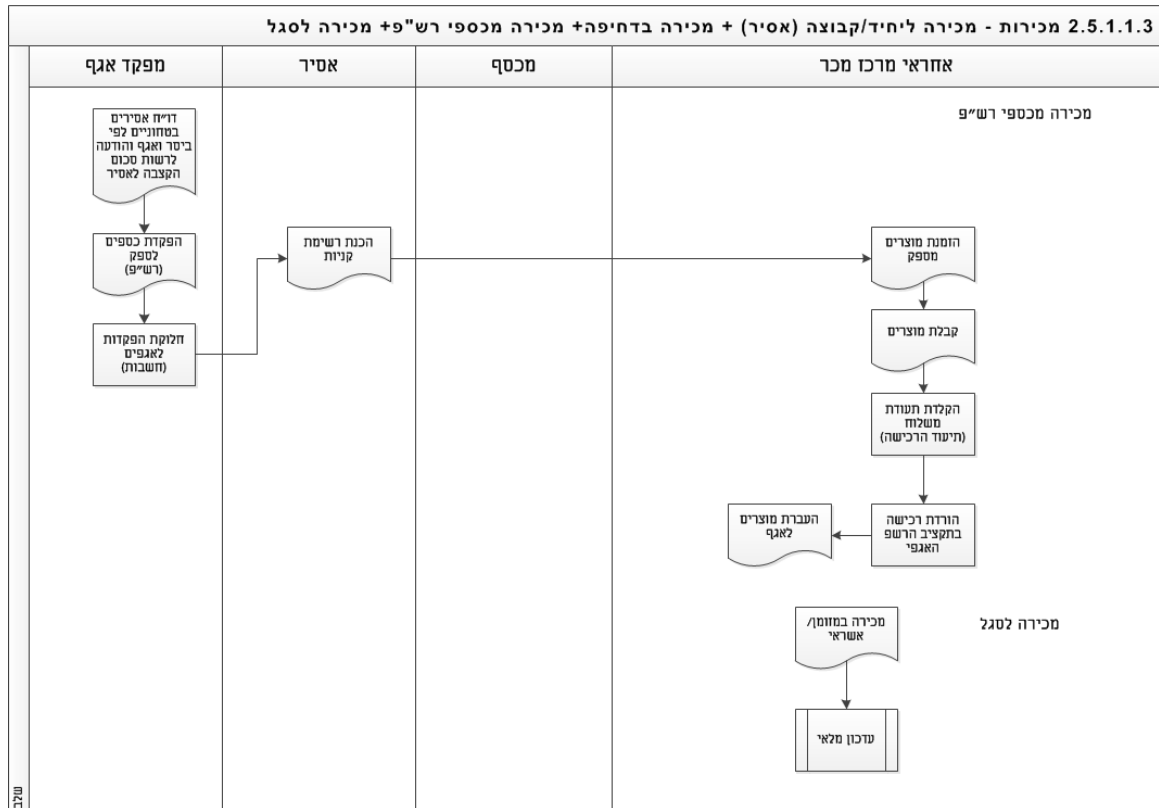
2.5.1.1.3 מכירות - מכירה ליחיד/קבוצה (אסיר) + מכירה בדחיפה+ מכירה מכספי רש"פ+ מכירה לסגל

| מפקד אגף | אסיר | מכסף | אחראי מרכז מכר |
|---|---|---|---|

מכירה מכספי רש״פ

דו״ח אסירים בטחוניים לפי ביטר ואגף והודעה לרשות סכום הקצבה לאסיר

הפקדת כספים לספק (רש״פ)

חלוקת הפקדות לאגפים (חשבות)

הכנת רשימת קניות

הזמנת מוצרים מספק

קבלת מוצרים

הקלדת תעודת משלוח (תיעוד הרכישה)

הורדת רכישה בתקציב הרשפ האגפי

העברת מוצרים לאגף

מכירה לסגל

מכירה במזומן/ אשראי

עדכון מלאי

שלב